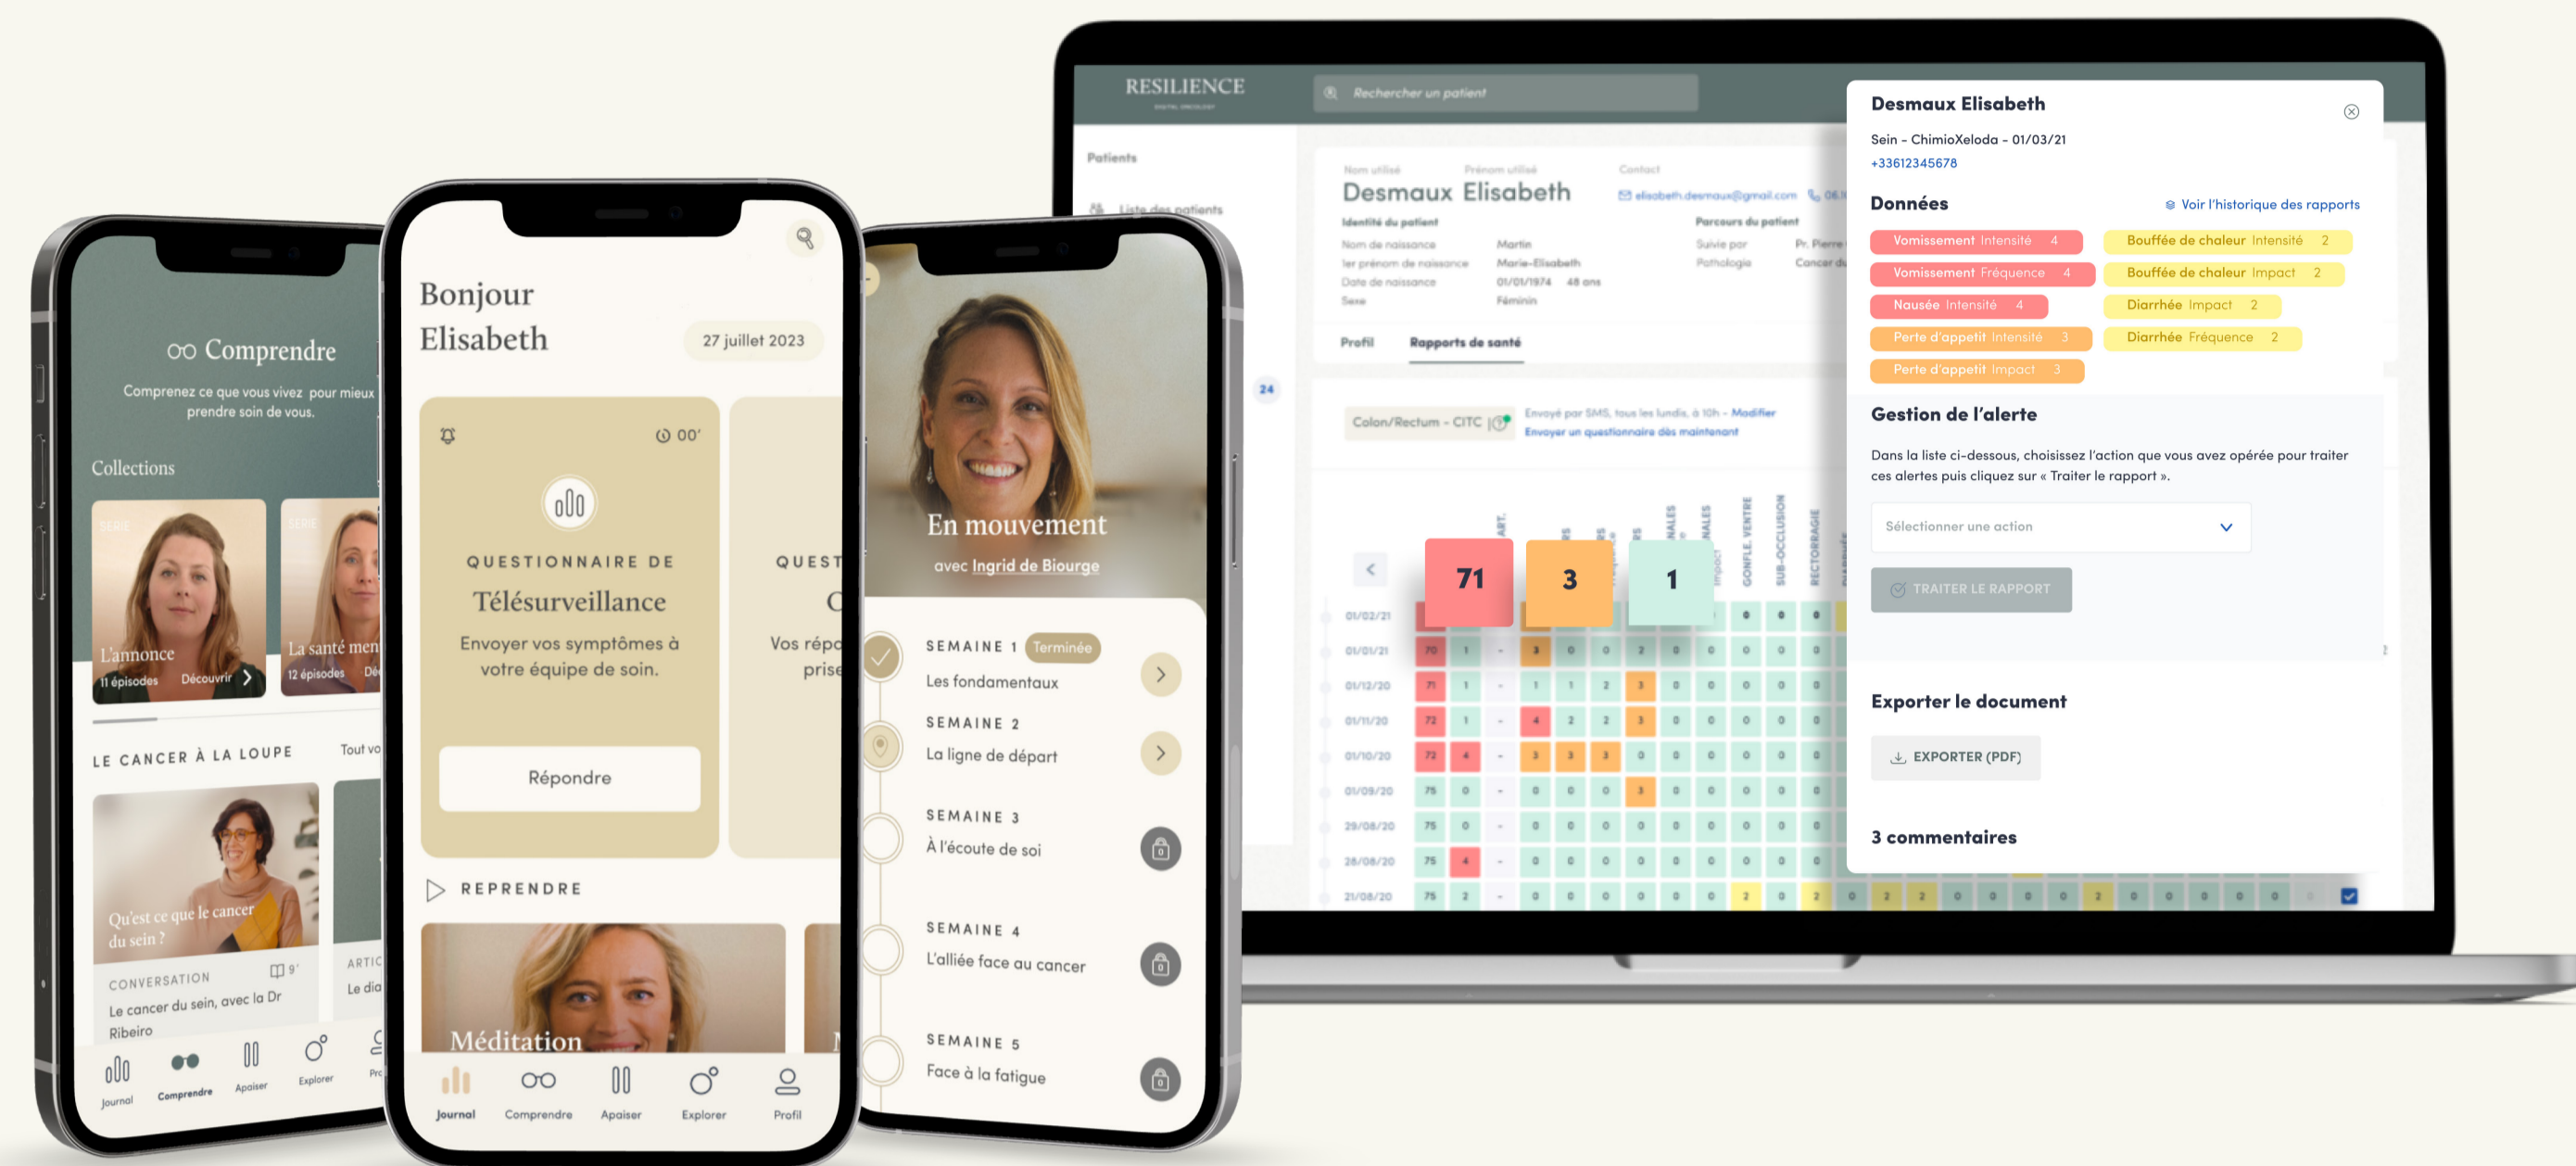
Comprendre

Comprenez ce que vous vivez pour mieux prendre soin de vous.

Collections

SERIE
L'annonce
11 épisodes Découvrir

SERIE
La santé men
12 épisodes Dé

LE CANCER À LA LOUPE
Tout vo

Qu'est ce que le cancer du sein ?
CONVERSATION 9'
Le cancer du sein, avec la Dr Ribeiro

ARTIC
Le dia

Journal Comprendre Apaiser Explorer Pro

Bonjour Elisabeth
27 juillet 2023

00'
QUESTIONNAIRE DE
Télésurveillance
Envoyer vos symptômes à votre équipe de soin.
Répondre

QUEST
C
Vos répo
prise

REPRENDRE

Méditation

Journal Comprendre Apaiser Explorer Profil

En mouvement
avec Ingrid de Biourge

SEMAINE 1 Terminée
Les fondamentaux
SEMAINE 2
La ligne de départ
SEMAINE 3
À l'écoute de soi
SEMAINE 4
L'alliée face au cancer
SEMAINE 5
Face à la fatigue

RESILIENCE
Rechercher un patient
Patients
Liste des patients
24
Nom utilisé Prénom utilisé Contact
Desmaux Elisabeth
elisabeth.desmaux@gmail.com
Identité du patient
Nom de naissance Martin
1er prénom de naissance Marie-Elisabeth
Date de naissance 01/01/1974 48 ans
Sexe Féminin
Parcours du patient
Suivie par Pr. Pierre
Pathologie Cancer du
Profil Rapports de santé
Colon/Rectum - CITC
Envoyé par SMS, tous les lundis, à 10h - Modifier
Envoyer un questionnaire dès maintenant
71 3 1
GONFLE. VENTRE SUB-OCCLUSION RECTORRAGIE
01/02/21
01/01/21
01/12/20
01/11/20
01/10/20
01/09/20
29/08/20
28/08/20
21/08/20

Desmaux Elisabeth
Sein - ChimioXeloda - 01/03/21
+33612345678
Données
Voir l'historique des rapports
Vomissement Intensité 4
Bouffée de chaleur Intensité 2
Vomissement Fréquence 4
Bouffée de chaleur Impact 2
Nausée Intensité 4
Diarrhée Impact 2
Perte d'appetit Intensité 3
Diarrhée Fréquence 2
Perte d'appetit Impact 3
Gestion de l'alerte
Dans la liste ci-dessous, choisissez l'action que vous avez opérée pour traiter ces alertes puis cliquez sur « Traiter le rapport ».
Sélectionner une action
TRAITER LE RAPPORT
Exporter le document
EXPORTER (PDF)
3 commentaires